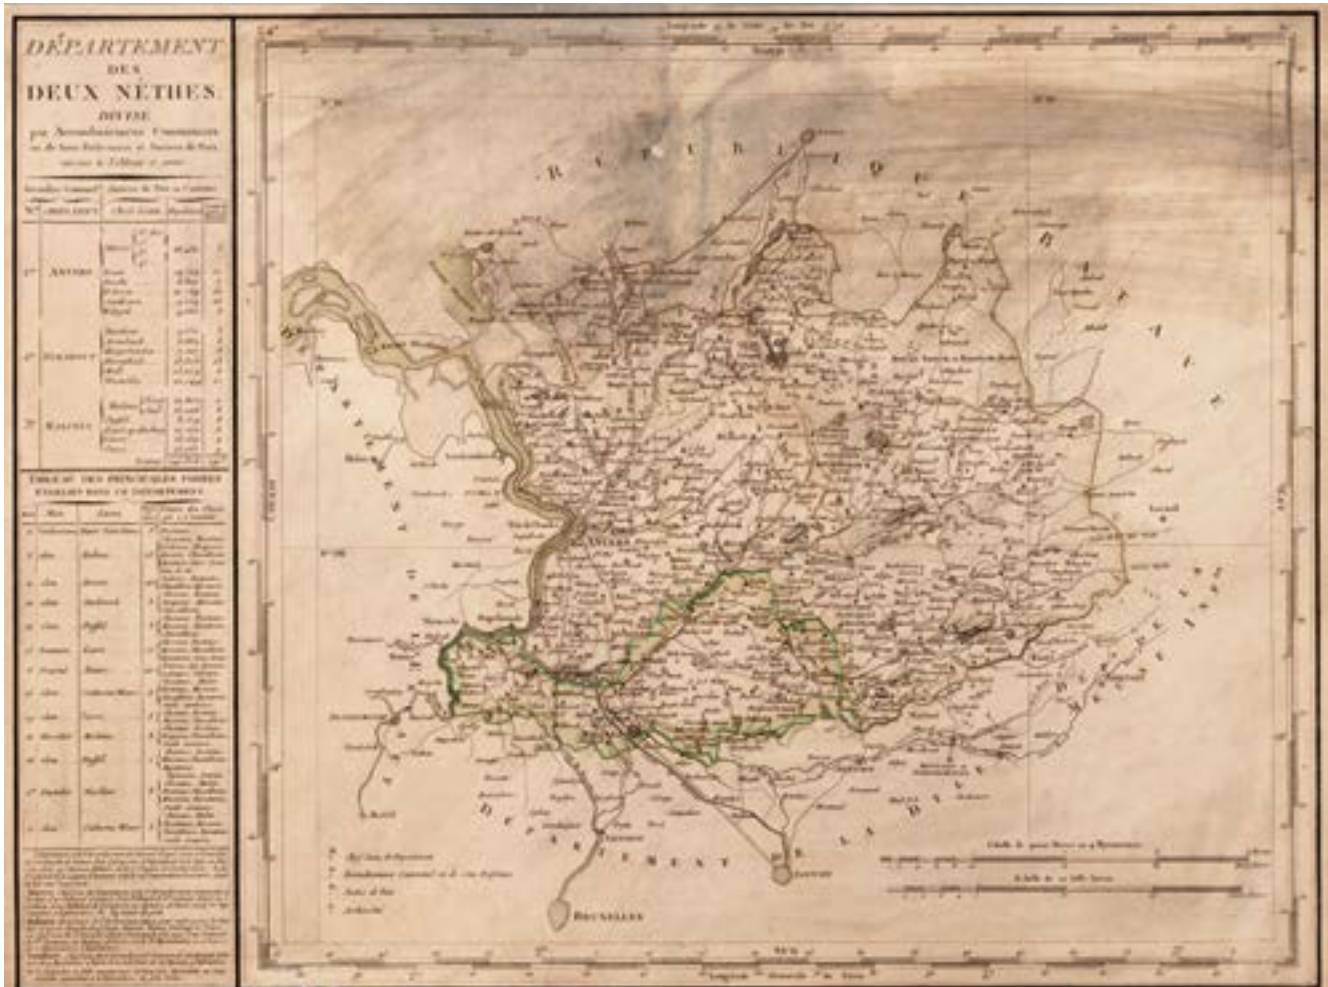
DÉPARTEMENT DES DEUX NÈTHES DIVISÉ par Arrondissemens Communaux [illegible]

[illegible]

1.er ANVERS

2.e TURNHOUT

3.e MALINES

TABLEAU DES PRINCIPALES FOIRES ÉTABLIES DANS CE DÉPARTEMENT

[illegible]

BATURIQUE

BATAVE

DÉPARTEMENT DE L'ESCAUT

DÉPARTEMENT DE LA DYLE

DE LA MEUSE INFÉRIEURE

ANVERS

MALINES

BRUXELLES

LOUVAIN

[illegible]